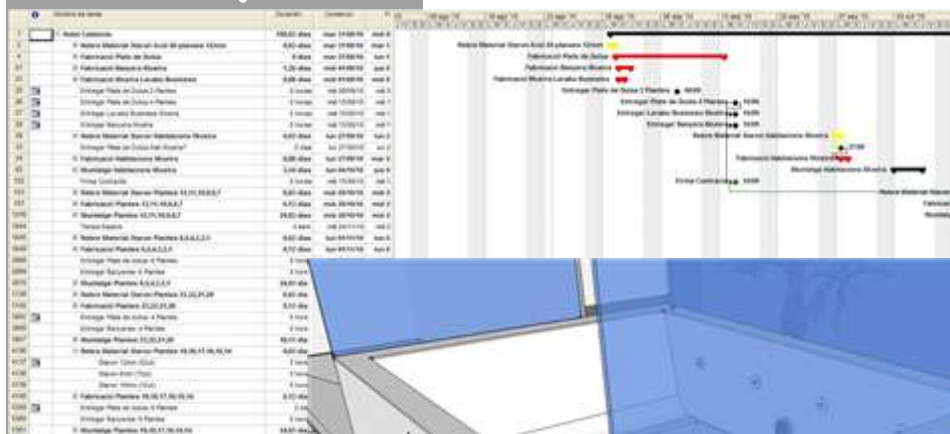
Nombre de tarea | Duración | Comienzo

Hotel Catalonia
Retira Material Stanon Acad de planeas 1(Zone
Fabricació Plato de Duhas
Fabricació Banyera Mostra
Fabricació Mostra Lavabo Business

Retira Material Stanon Acad de planeas 1(Zone
Fabricació Plato de Duhas
Fabricació Banyera Mostra
Fabricació Mostra Lavabo Business
Entregar Plato de Duhas 2 Plantes
Entregar Plato de Duhas 4 Plantes
Entregar Lavabo Business Mostra
Entregar Banyera Mostra
Retira Material Stanon Habitaciones Mostra
Fabricació Habitaciones Mostra
Muntatge Habitaciones Mostra
Firma Contracte
Retira Material Stanon
Fabricac
Muntatg